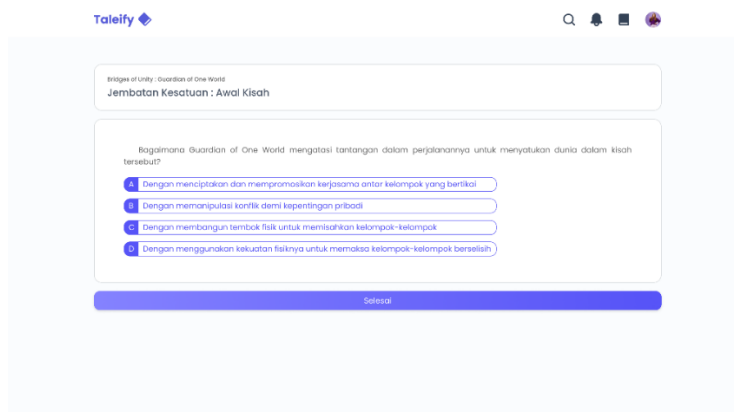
Taleify

Bridges of Unity : Guardian of One World

Jembatan Kesatuan : Awal Kisah

Bagaimana Guardian of One World mengatasi tantangan dalam perjalanannya untuk menyatukan dunia dalam kisah tersebut?

A Dengan menciptakan dan mempromosikan kerjasama antar kelompok yang bertikai

B Dengan memanipulasi konflik demi kepentingan pribadi

C Dengan membangun tembok fisik untuk memisahkan kelompok-kelompok

D Dengan menggunakan kekuatan fisiknya untuk memaksa kelompok-kelompok berselisih

Selesai